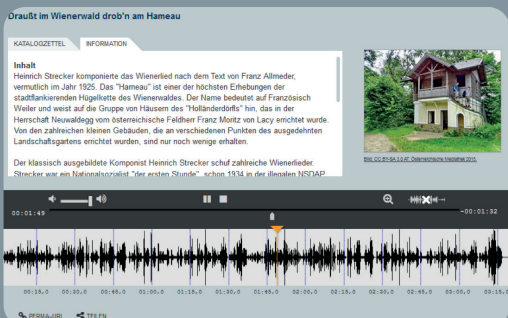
Draußt im Wienerwald drob'n am Hameau

KATALOGZETTEL | INFORMATION

Inhalt
Heinrich Strecker komponierte das Wienerlied nach dem Text von Franz Allmeder, vermutlich im Jahr 1925. Das "Hameau" ist einer der höchsten Erhebungen der stadtflankierenden Hügelkette des Wienerwaldes. Der Name bedeutet auf Französisch Weiler und weist auf die Gruppe von Häusern des "Holländerdörfls" hin, das in der Herrschaft Neuwaldegg vom österreichische Feldherr Franz Moritz von Lacy errichtet wurde. Von den zahlreichen kleinen Gebäuden, die an verschiedenen Punkten des ausgedehnten Landschaftsgartens errichtet wurden, sind nur noch wenige erhalten.

Der klassisch ausgebildete Komponist Heinrich Strecker schuf zahlreiche Wienerlieder. Strecker war ein Nationalsozialist "der ersten Stunde", schon 1934 in der illegalen NSDAP

Bild: CC BY-SA 3.0 AT, Österreichische Mediathek 2015

00:01:49

-00:01:32

00:15,0 00:30,0 00:45,0 01:00,0 01:15,0 01:30,0 01:45,0 02:00,0 02:15,0 02:30,0 02:45,0 03:00,0 03:15,0

PERMA-URL TEILEN